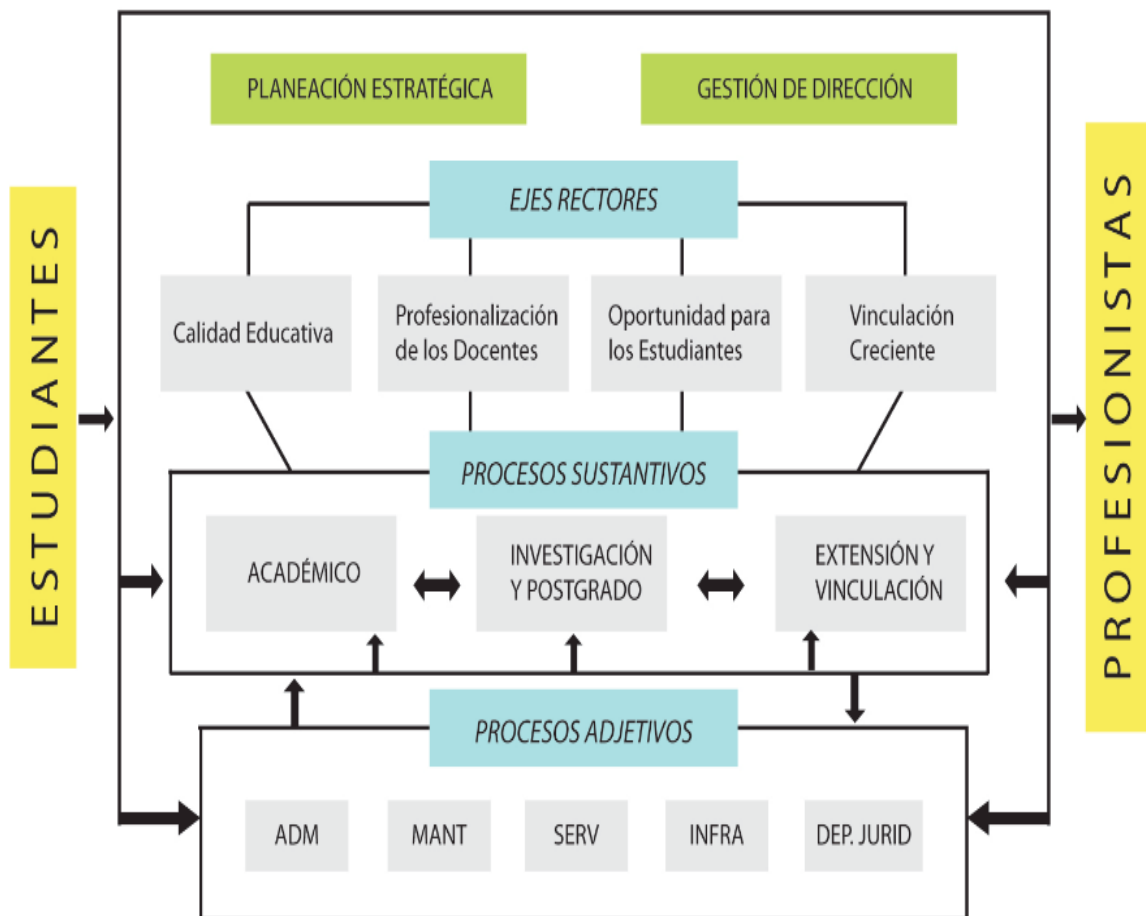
ESTUDIANTES

PLANEACIÓN ESTRATÉGICA

GESTIÓN DE DIRECCIÓN

EJES RECTORES

Calidad Educativa

Profesionalización de los Docentes

Oportunidad para los Estudiantes

Vinculación Creciente

PROCESOS SUSTANTIVOS

ACADÉMICO

INVESTIGACIÓN Y POSTGRADO

EXTENSIÓN Y VINCULACIÓN

PROCESOS ADJETIVOS

ADM

MANT

SERV

INFRA

DEP. JURID

PROFESIONISTAS